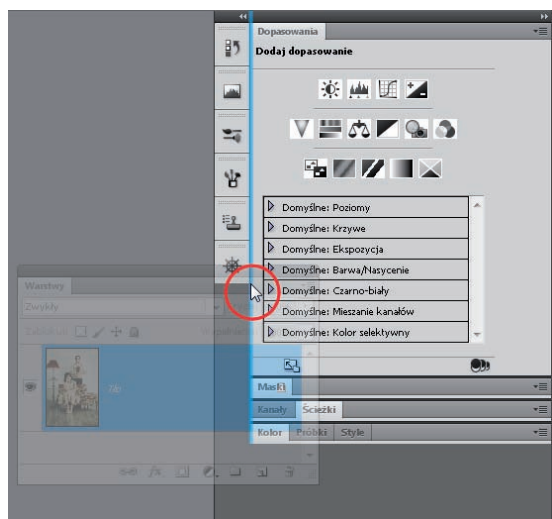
Dopasowania

Dodaj dopasowanie

Domyślne: Poziomy
Domyślne: Krzywe
Domyślne: Ekspozycja
Domyślne: Barwa/Nasycenie
Domyślne: Czarno-biały
Domyślne: Mieszanie kanałów
Domyślne: Kolor selektywny

Warstwy
Zwykły
Zablokuj:

Maski
Kanały Ścieżki
Kolor Próbki Style